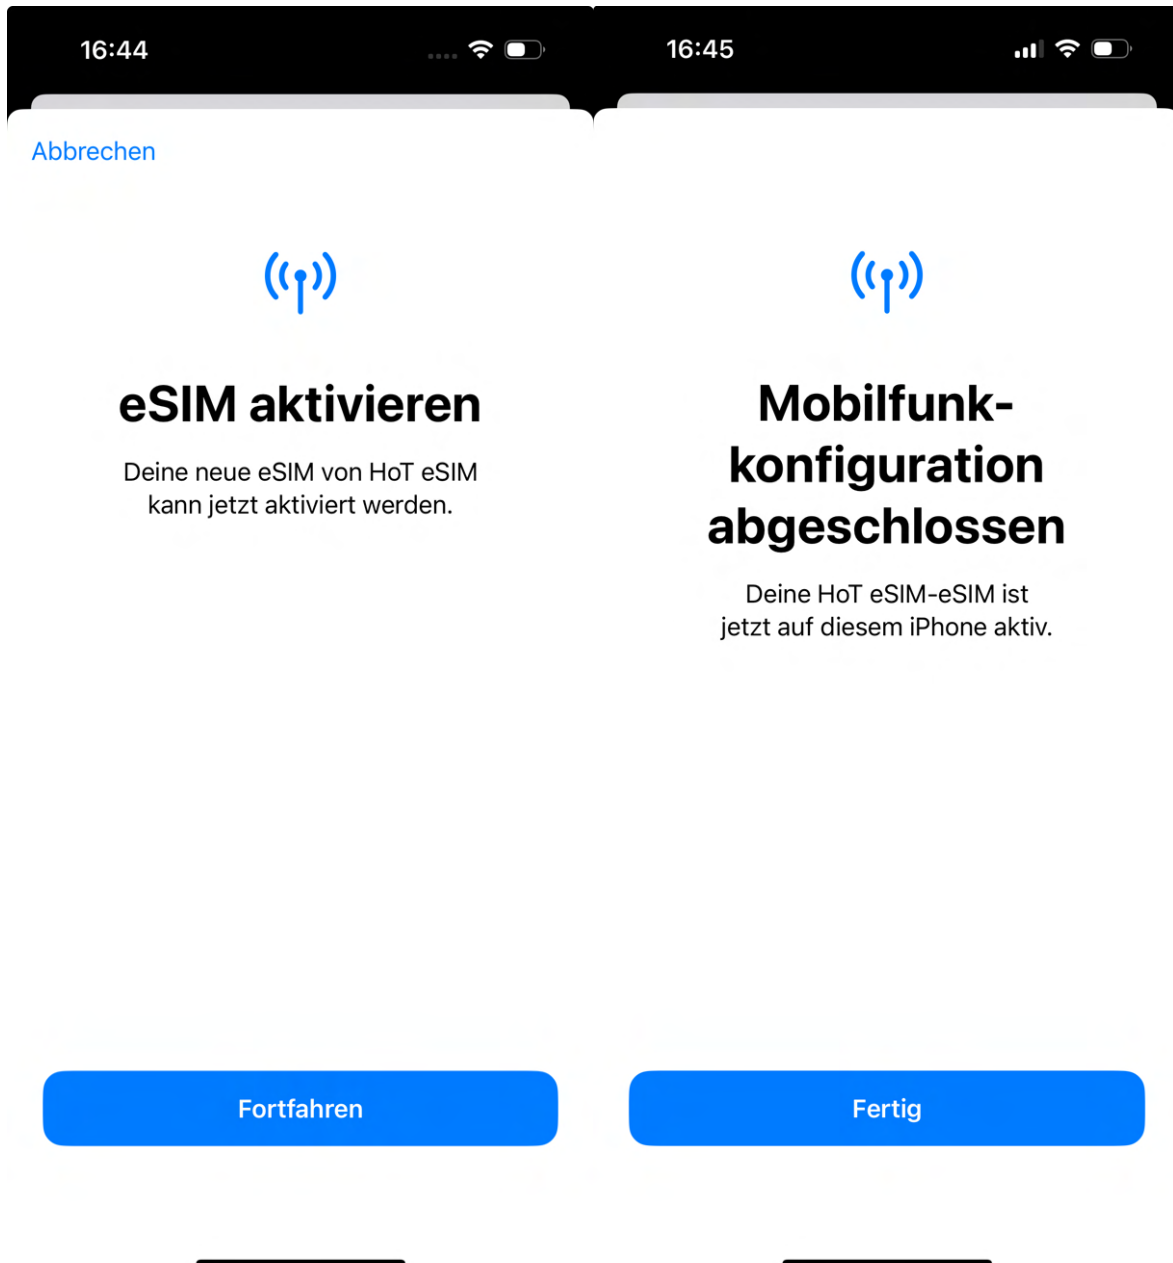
16:44

Abbrechen

eSIM aktivieren

Deine neue eSIM von HoT eSIM kann jetzt aktiviert werden.

Fortfahren

16:45

Mobilfunk-konfiguration abgeschlossen

Deine HoT eSIM-eSIM ist jetzt auf diesem iPhone aktiv.

Fertig